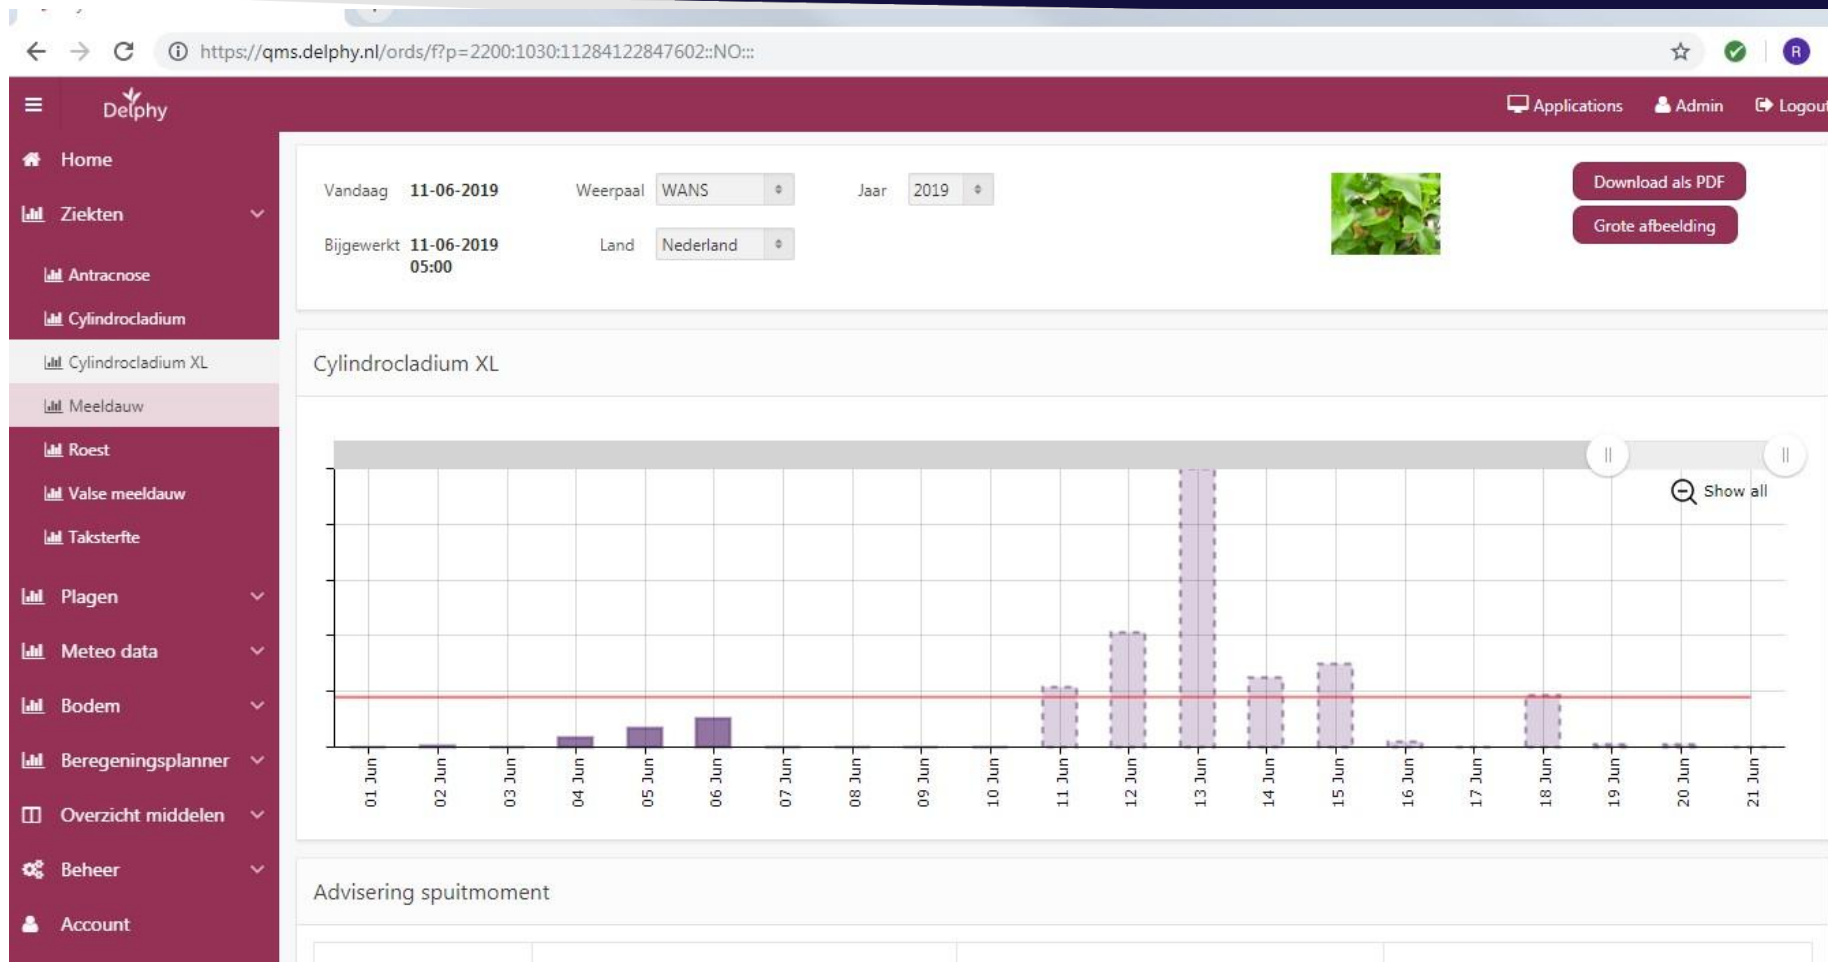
https://qms.delphy.nl/ords/f?p=2200:1030:11284122847602::NO:::

R

Delphy

Applications Admin Logout

Home

Ziekten

Antracnose

Cylindrocladium

Cylindrocladium XL

Meeldauw

Roest

Valse meeldauw

Taksterfte

Plagen

Meteo data

Bodem

Beregeningsplanner

Overzicht middelen

Beheer

Account

Vandaag 11-06-2019

Bijgewerkt 11-06-2019 05:00

Weerpaal WANS

Land Nederland

Jaar 2019

Download als PDF

Grote afbeelding

Cylindrocladium XL

Show all

01 Jun 02 Jun 03 Jun 04 Jun 05 Jun 06 Jun 07 Jun 08 Jun 09 Jun 10 Jun 11 Jun 12 Jun 13 Jun 14 Jun 15 Jun 16 Jun 17 Jun 18 Jun 19 Jun 20 Jun 21 Jun

Advisering spuitmoment